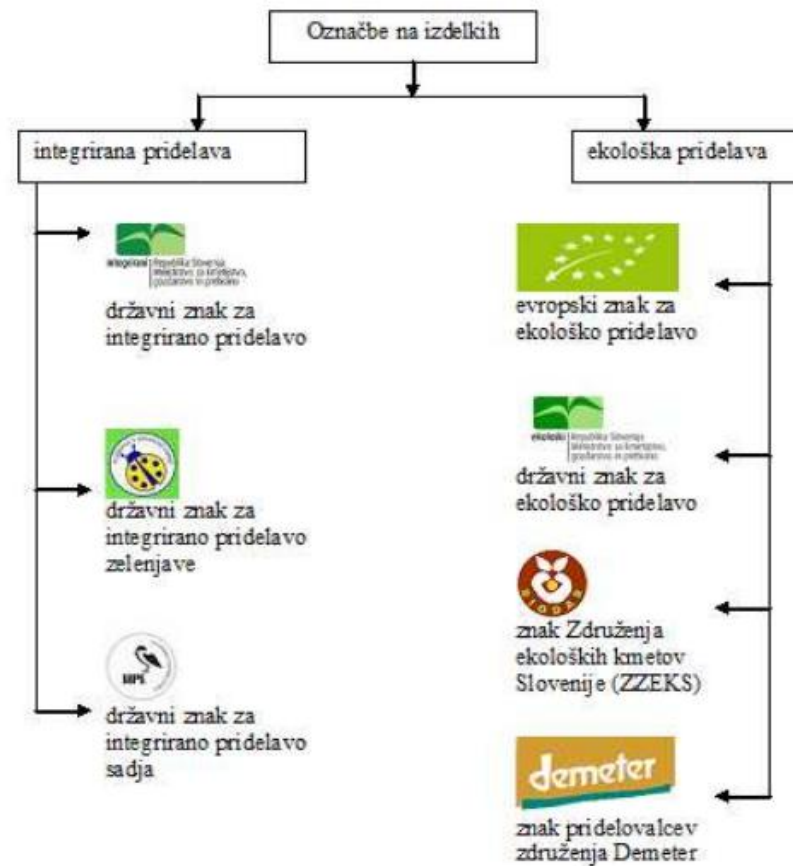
Označbe na izdelkih

integrirana pridelava

integrirano | Republika Slovenija Ministrstvo za kmetijstvo, gozdarstvo in prehrano

državni znak za integrirano pridelavo

državni znak za integrirano pridelavo zelenjave

IPS

državni znak za integrirano pridelavo sadja

ekološka pridelava

evropski znak za ekološko pridelavo

ekološko | Republika Slovenija Ministrstvo za kmetijstvo, gozdarstvo in prehrano

državni znak za ekološko pridelavo

BIODAR

znak Združenja ekoloških kmetov Slovenije (ZZEKS)

demeter

znak pridelovalcev združenja Demeter